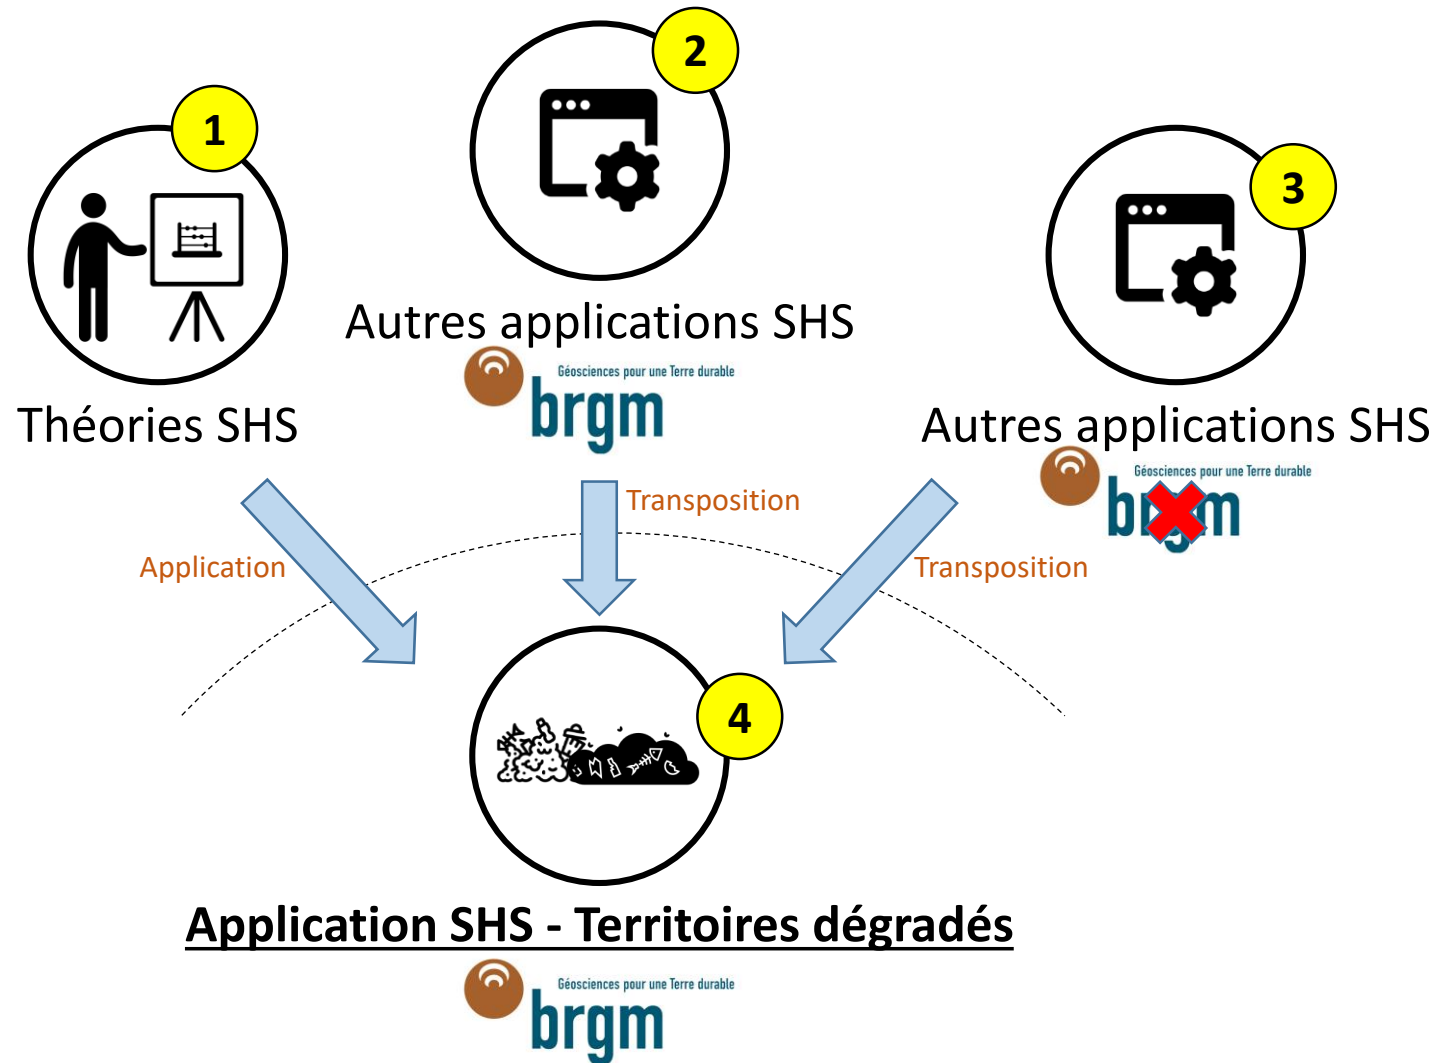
1

Théories SHS

2

Autres applications SHS

Géosciences pour une Terre durable
brgm

3

Autres applications SHS

Géosciences pour une Terre durable
brgm

Application

Transposition

Transposition

4

Application SHS - Territoires dégradés

Géosciences pour une Terre durable
brgm